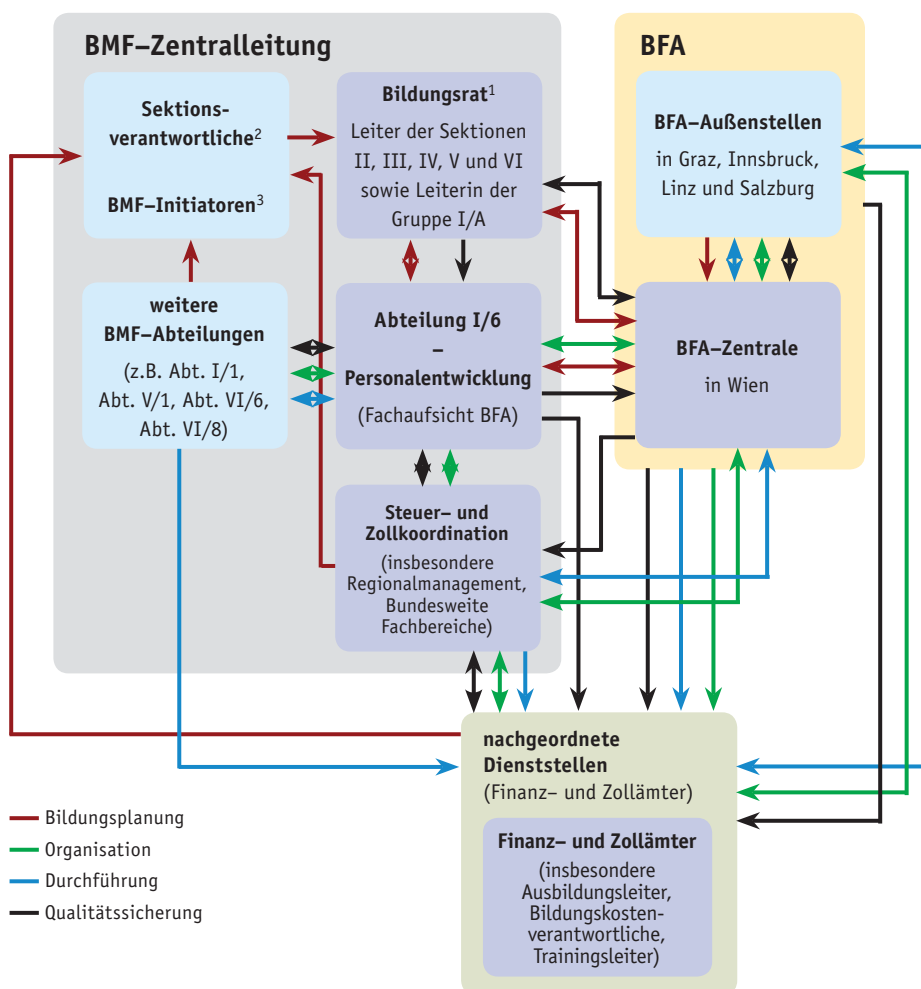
BMF–Zentralleitung

Sektionsverantwortliche$^2$

BMF–Initiatoren$^3$

Bildungsrat$^1$
Leiter der Sektionen II, III, IV, V und VI sowie Leiterin der Gruppe I/A

weitere BMF–Abteilungen
(z.B. Abt. I/1, Abt. V/1, Abt. VI/6, Abt. VI/8)

Abteilung I/6 – Personalentwicklung
(Fachaufsicht BFA)

Steuer– und Zollkoordination
(insbesondere Regionalmanagement, Bundesweite Fachbereiche)

BFA

BFA–Außenstellen
in Graz, Innsbruck, Linz und Salzburg

BFA–Zentrale
in Wien

nachgeordnete Dienststellen
(Finanz– und Zollämter)

Finanz– und Zollämter
(insbesondere Ausbildungsleiter, Bildungskostenverantwortliche, Trainingsleiter)

Bildungsplanung
Organisation
Durchführung
Qualitätssicherung